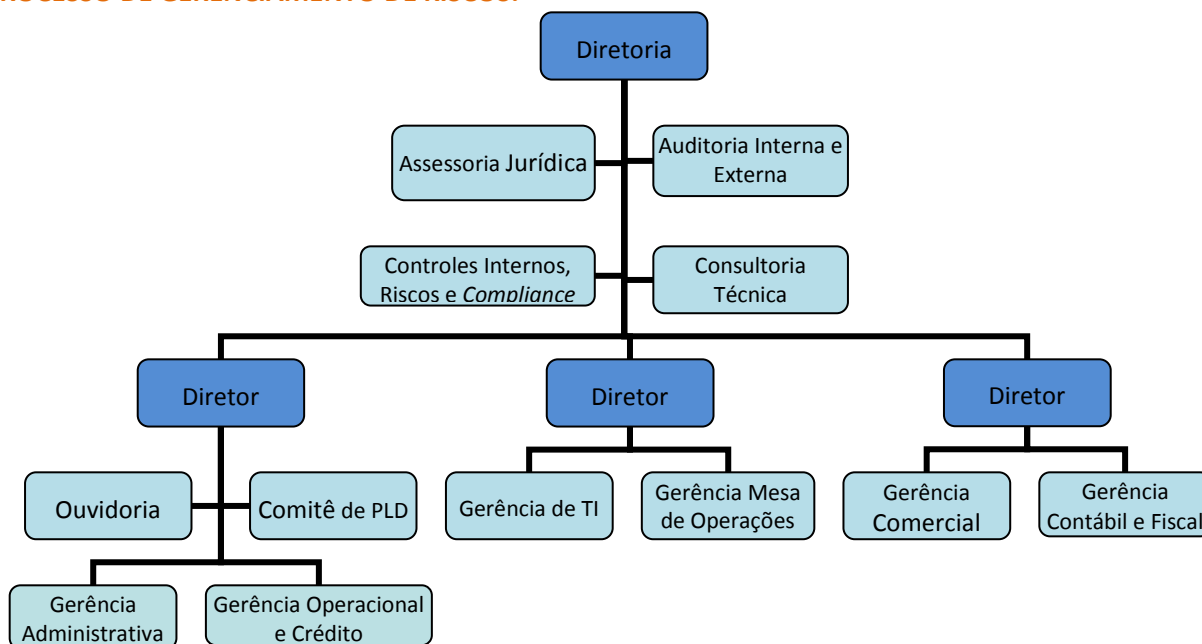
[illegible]

Diretoria

Assessoria Jurídica

Auditoria Interna e Externa

Controles Internos, Riscos e *Compliance*

Consultoria Técnica

Diretor

Diretor

Diretor

Ouvidoria

Comitê de PLD

Gerência de TI

Gerência Mesa de Operações

Gerência Comercial

Gerência Contábil e Fiscal

Gerência Administrativa

Gerência Operacional e Crédito